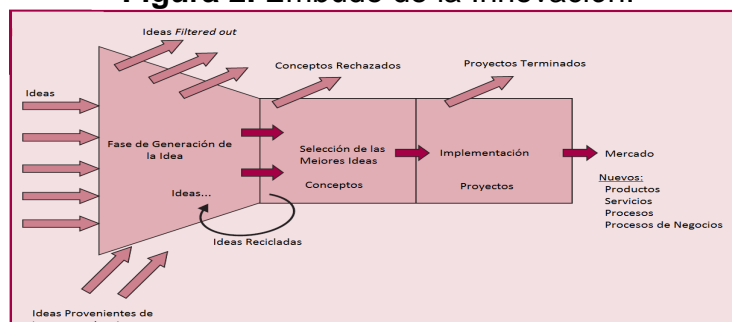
Figura 2. Embudo de la Innovación.

Ideas Filtered out

Conceptos Rechazados

Proyectos Terminados

Ideas

Fase de Generación de la Idea

Ideas...

Selección de las Mejores Ideas

Conceptos

Implementación

Proyectos

Mercado

Nuevos:
Productos
Servicios
Procesos
Procesos de Negocios

Ideas Recicladas

Ideas Provenientes de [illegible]